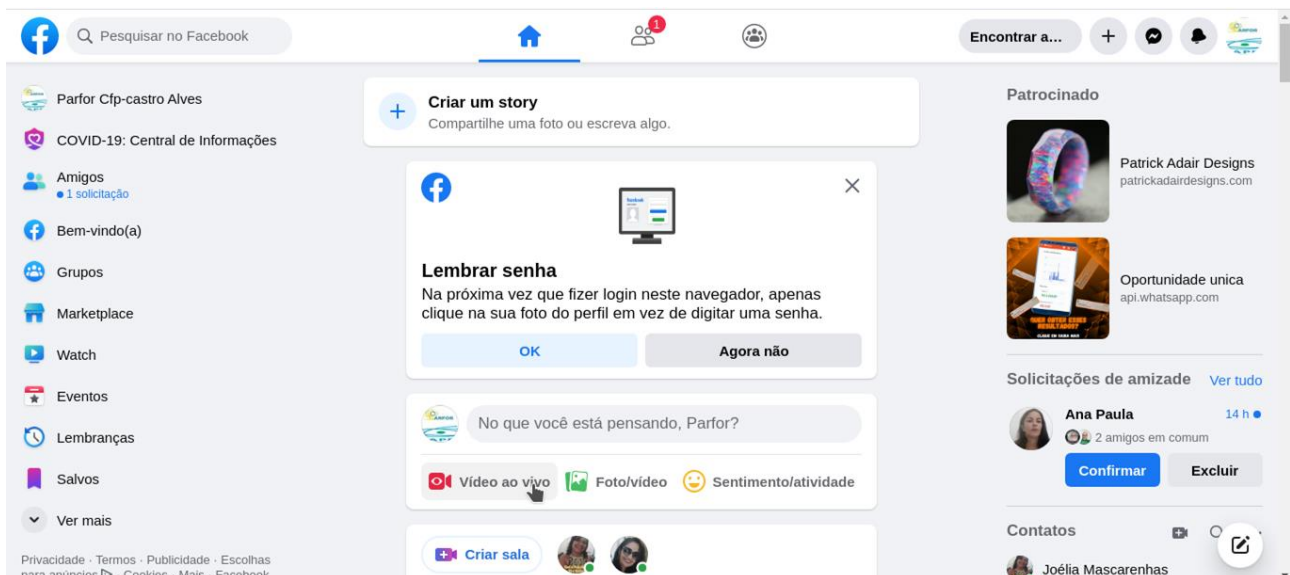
Pesquisar no Facebook

1

Encontrar a...

Parfor Cfp-castro Alves

COVID-19: Central de Informações

Amigos
1 solicitação

Bem-vindo(a)

Grupos

Marketplace

Watch

Eventos

Lembranças

Salvos

Ver mais

Privacidade · Termos · Publicidade · Escolhas para anúncios · Cookies · Mais · Facebook

Criar um story
Compartilhe uma foto ou escreva algo.

Lembrar senha
Na próxima vez que fizer login neste navegador, apenas clique na sua foto do perfil em vez de digitar uma senha.

OK

Agora não

No que você está pensando, Parfor?

Vídeo ao vivo

Foto/vídeo

Sentimento/atividade

Criar sala

Patrocinado

Patrick Adair Designs
patrickadairdesigns.com

Oportunidade unica
api.whatsapp.com

Solicitações de amizade

Ver tudo

Ana Paula
14 h
2 amigos em comum

Confirmar

Excluir

Contatos

Joélia Mascarenhas